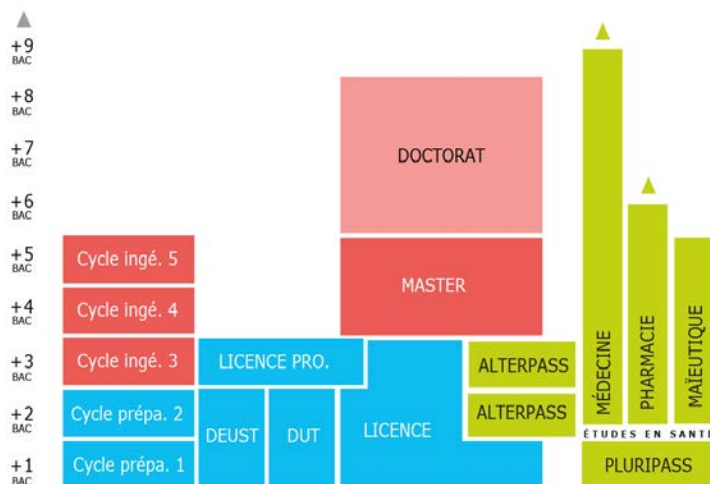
+9 BAC
+8 BAC
+7 BAC
+6 BAC
+5 BAC
+4 BAC
+3 BAC
+2 BAC
+1 BAC

DOCTORAT

Cycle ingé. 5

MASTER

Cycle ingé. 4

Cycle ingé. 3

LICENCE PRO.

ALTERPASS

MÉDECINE

PHARMACIE

MAÏEUTIQUE

Cycle prépa. 2

DEUST

DUT

LICENCE

ALTERPASS

ÉTUDES EN SANT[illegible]

Cycle prépa. 1

PLURIPASS